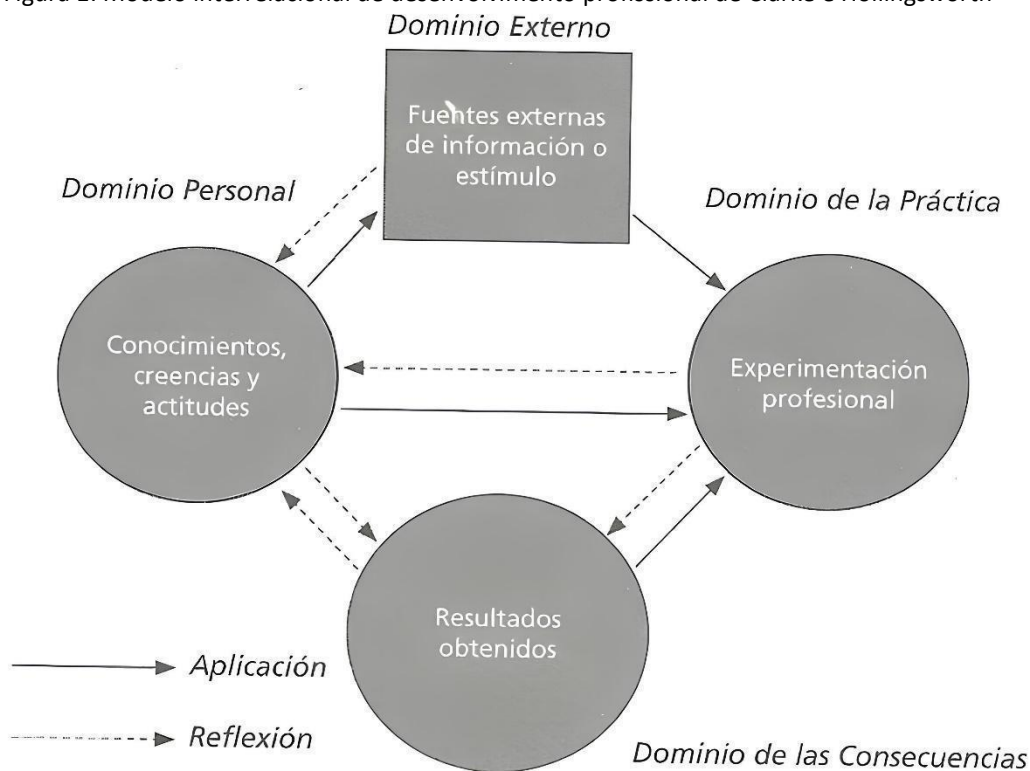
Figura 2. Modelo interrelacional de desenvolvimento profesional de Clarke e Hollingsworth

Dominio Externo

Fuentes externas de información o estímulo

Dominio Personal

Dominio de la Práctica

Conocimientos, creencias y actitudes

Experimentación profesional

Resultados obtenidos

Aplicación

Reflexión

Dominio de las Consecuencias